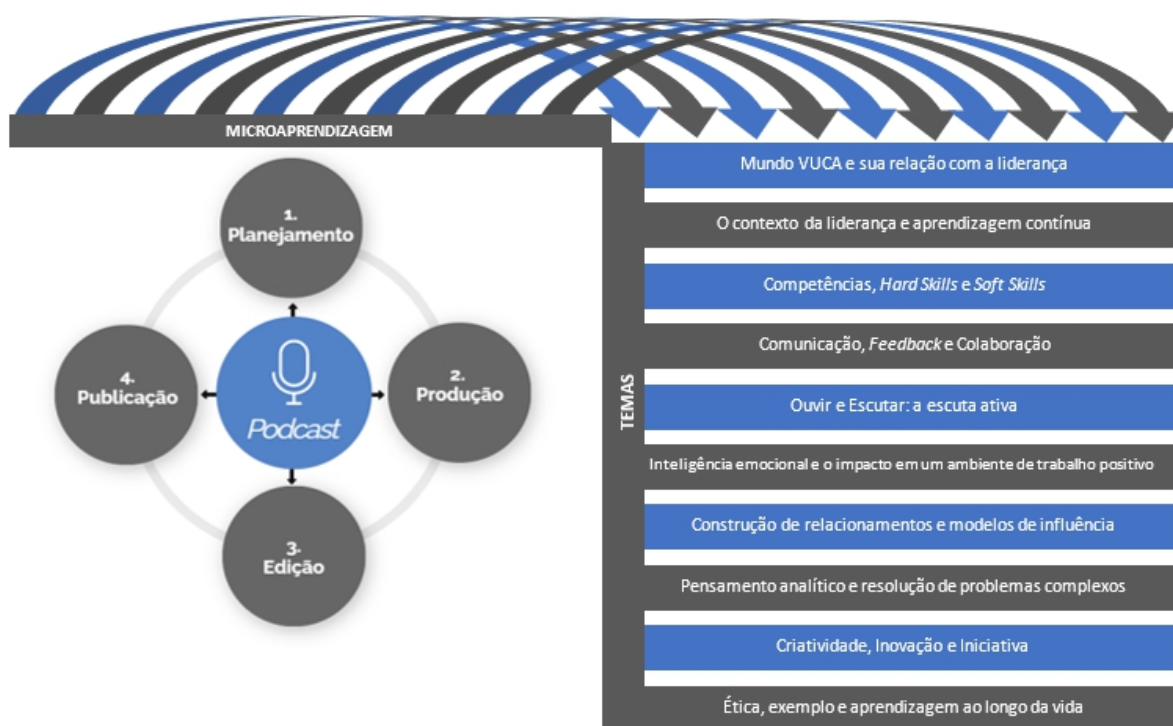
MICROAPRENDIZAGEM

1. Planejamento

2. Produção

3. Edição

4. Publicação

Podcast

TEMAS

Mundo VUCA e sua relação com a liderança

O contexto da liderança e aprendizagem contínua

Competências, *Hard Skills* e *Soft Skills*

Comunicação, *Feedback* e Colaboração

Ouvir e Escutar: a escuta ativa

Inteligência emocional e o impacto em um ambiente de trabalho positivo

Construção de relacionamentos e modelos de influência

Pensamento analítico e resolução de problemas complexos

Criatividade, Inovação e Iniciativa

Ética, exemplo e aprendizagem ao longo da vida